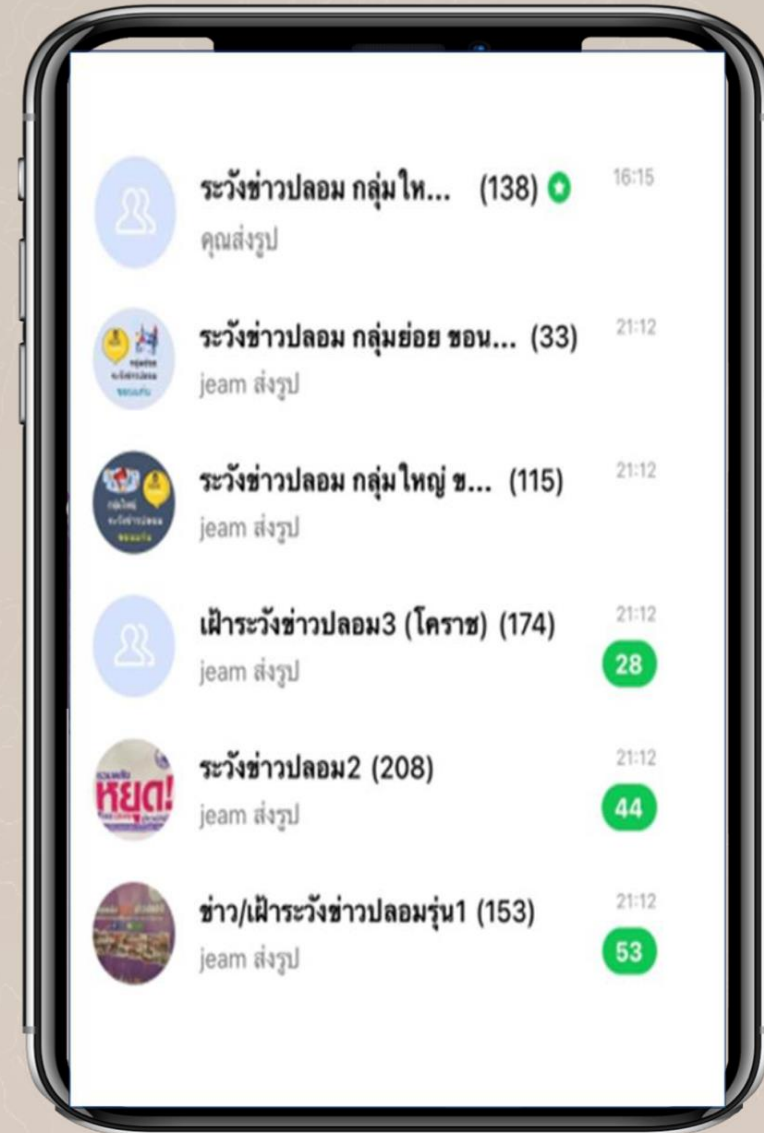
ระวังข่าวปลอม กลุ่มให... (138) 16:15
คุณส่งรูป

ระวังข่าวปลอม กลุ่มย่อย ขอน... (33) 21:12
jeam ส่งรูป

ระวังข่าวปลอม กลุ่มใหญ่ ข... (115) 21:12
jeam ส่งรูป

เฝ้าระวังข่าวปลอม3 (โคราช) (174) 21:12
jeam ส่งรูป
28

ระวังข่าวปลอม2 (208) 21:12
jeam ส่งรูป
44

ข่าว/เฝ้าระวังข่าวปลอมรุ่น1 (153) 21:12
jeam ส่งรูป
53